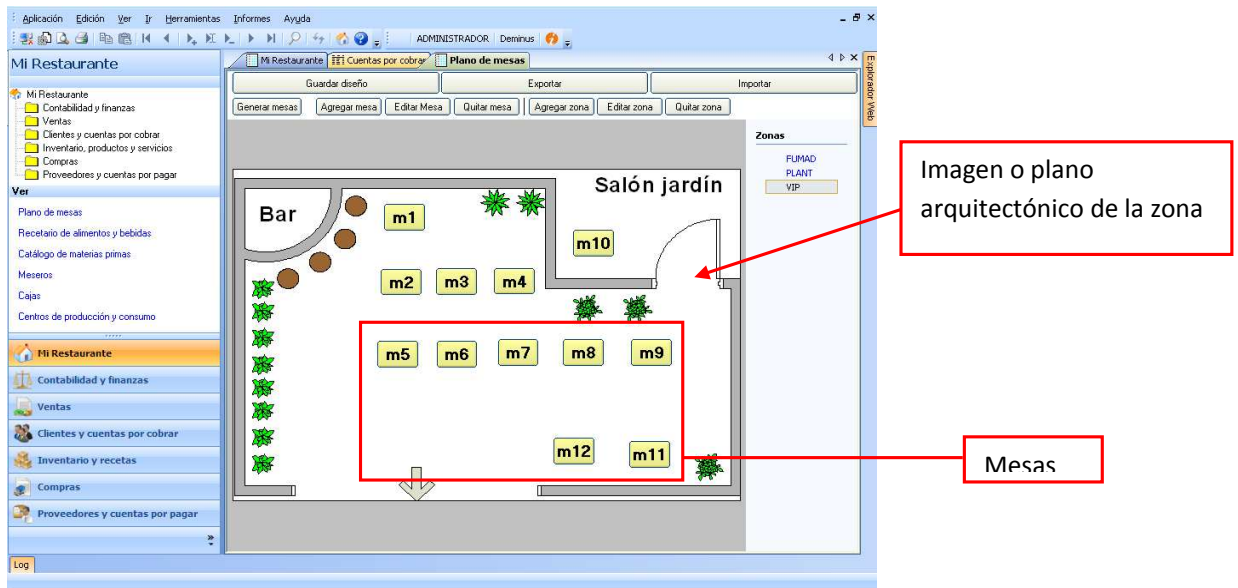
Aplicación Edición Ver Ir Herramientas Informes Ayuda

ADMINISTRADOR Deminus

Mi Restaurante

Mi Restaurante
Contabilidad y finanzas
Ventas
Clientes y cuentas por cobrar
Inventario, productos y servicios
Compras
Proveedores y cuentas por pagar

Ver

Plano de mesas
Recetario de alimentos y bebidas
Catálogo de materias primas
Meseros
Cajas
Centros de producción y consumo

Mi Restaurante
Contabilidad y finanzas
Ventas
Clientes y cuentas por cobrar
Inventario y recetas
Compras
Proveedores y cuentas por pagar

Log

Mi Restaurante | Cuentas por cobrar | Plano de mesas

Explorador Web

Guardar diseño | Exportar | Importar

Generar mesas | Agregar mesa | Editar Mesa | Quitar mesa | Agregar zona | Editar zona | Quitar zona

Zonas
FUMAD
PLANT
VIP

Salón jardín
Bar
m1
m10
m2 m3 m4
m5 m6 m7 m8 m9
m12 m11

Imagen o plano arquitectónico de la zona

Mesas